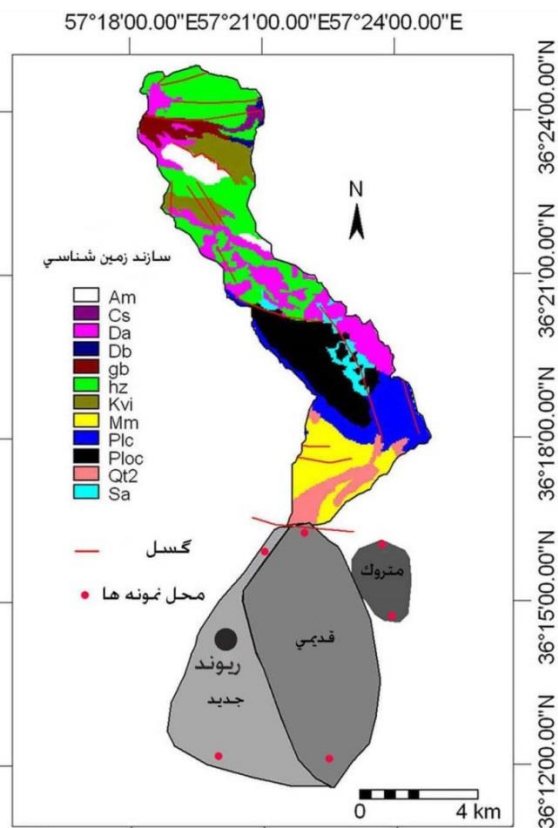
57°18'00.00"E57°21'00.00"E57°24'00.00"E

36°24'00.00"N
36°21'00.00"N
36°18'00.00"N
36°15'00.00"N
36°12'00.00"N

N

سازند زمین شناسي
Am
Cs
Da
Db
gb
hz
Kvi
Mm
Plc
Ploc
Qt2
Sa

گسل
محل نمونه ها

متروك
قديمي
ريوند
جديد

0
4 km